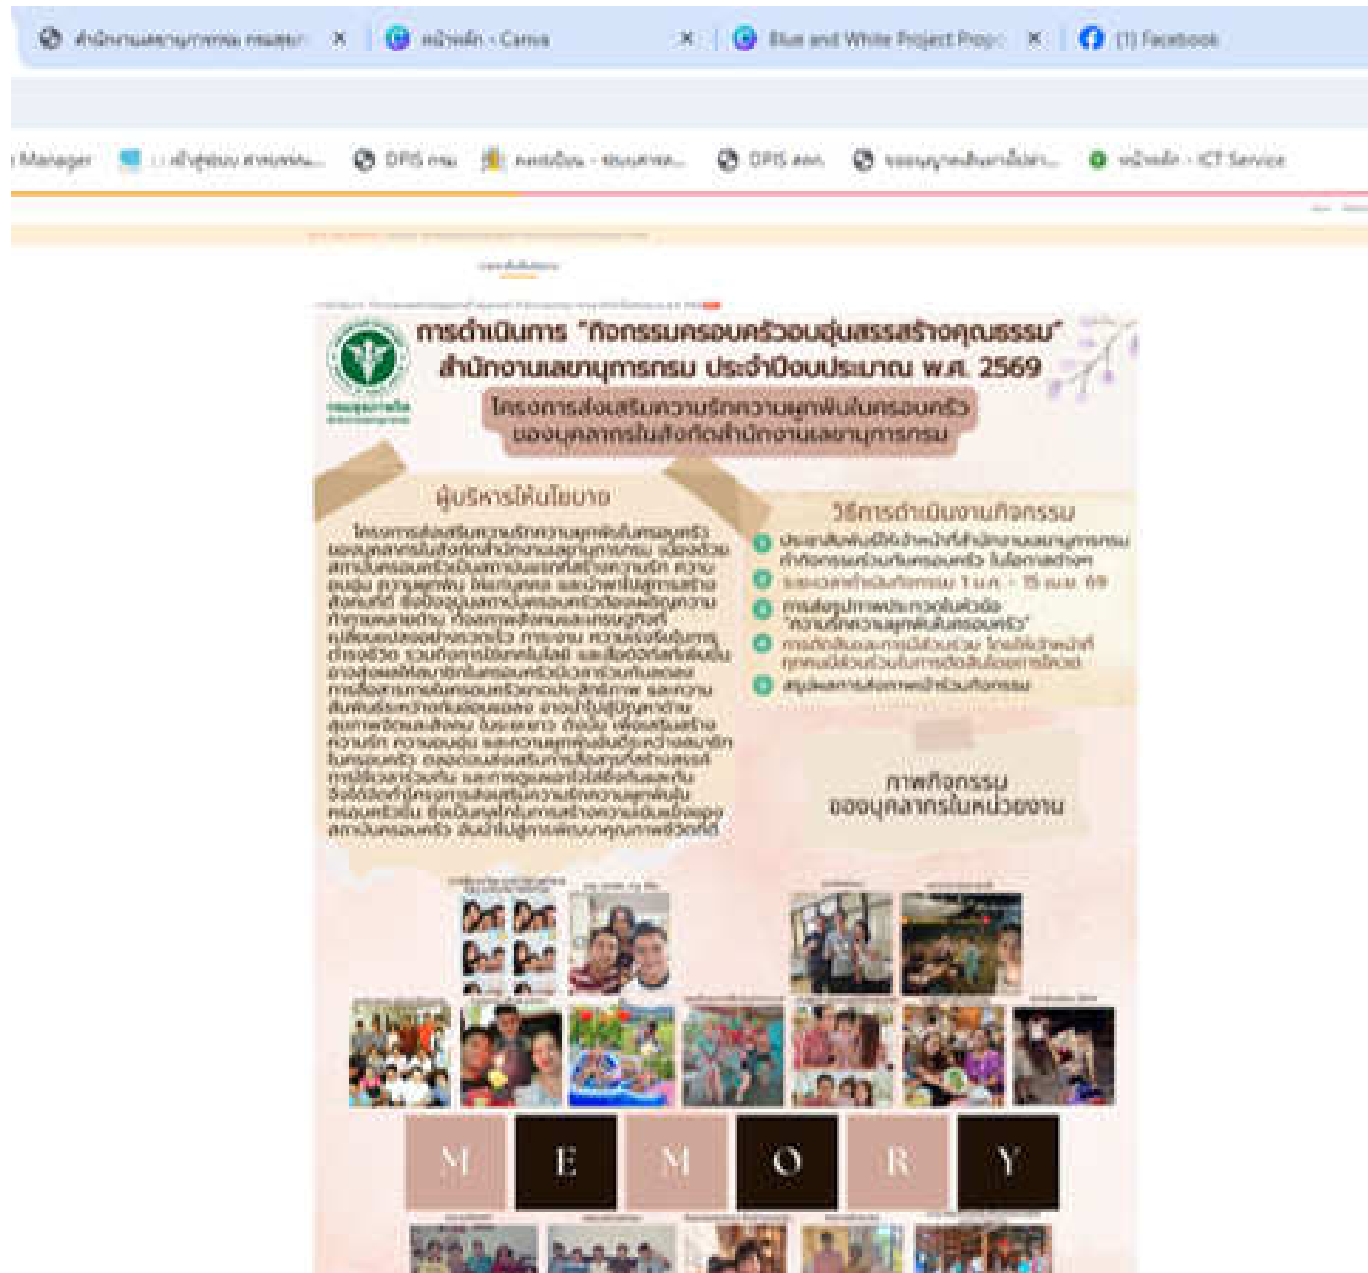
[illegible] × หน้าหลัก - Canva × Blue and White Project Prop × (1) Facebook

Manager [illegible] DPIS กรม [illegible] DPIS สสจ. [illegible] หน้าหลัก - ICT Service

การดำเนินการ "กิจกรรมครอบครัวอบอุ่นสรรสร้างคุณธรรม"
สำนักงานเลขานุการกรม ประจำปีงบประมาณ พ.ศ. 2569

โครงการส่งเสริมความรักความผูกพันในครอบครัว
ของบุคลากรในสังกัดสำนักงานเลขานุการกรม

ผู้บริหารให้นโยบาย

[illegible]

วิธีการดำเนินงานกิจกรรม

ประชาสัมพันธ์ให้เจ้าหน้าที่สำนักงานเลขานุการกรม ทำกิจกรรมร่วมกับครอบครัว ในโอกาสต่างๆ

ระยะเวลาดำเนินกิจกรรม 1 ม.ค. - 15 เม.ย. 69

การส่งรูปภาพประกวดในหัวข้อ "ความรักความผูกพันในครอบครัว"

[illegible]

สรุปผลการส่งภาพเข้าร่วมกิจกรรม

ภาพกิจกรรม
ของบุคลากรในหน่วยงาน

M E M O R Y